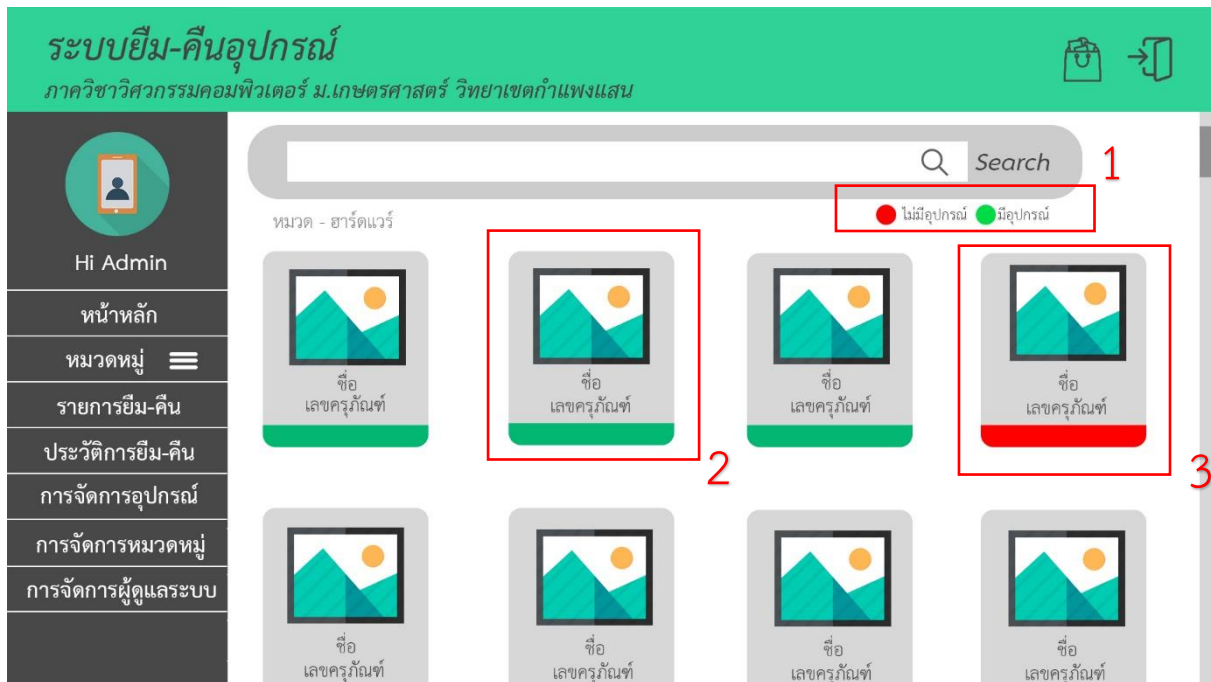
ระบบยืม-คืนอุปกรณ์
ภาควิชาวิศวกรรมคอมพิวเตอร์ ม.เกษตรศาสตร์ วิทยาเขตกำแพงแสน

Hi Admin
หน้าหลัก
หมวดหมู่
รายการยืม-คืน
ประวัติการยืม-คืน
การจัดการอุปกรณ์
การจัดการหมวดหมู่
การจัดการผู้ดูแลระบบ

Search
1
ไม่มีอุปกรณ์ มีอุปกรณ์
หมวด - ฮาร์ดแวร์

ชื่อ
เลขครุภัณฑ์

ชื่อ
เลขครุภัณฑ์

2

ชื่อ
เลขครุภัณฑ์

ชื่อ
เลขครุภัณฑ์

3

ชื่อ
เลขครุภัณฑ์

ชื่อ
เลขครุภัณฑ์

ชื่อ
เลขครุภัณฑ์

ชื่อ
เลขครุภัณฑ์